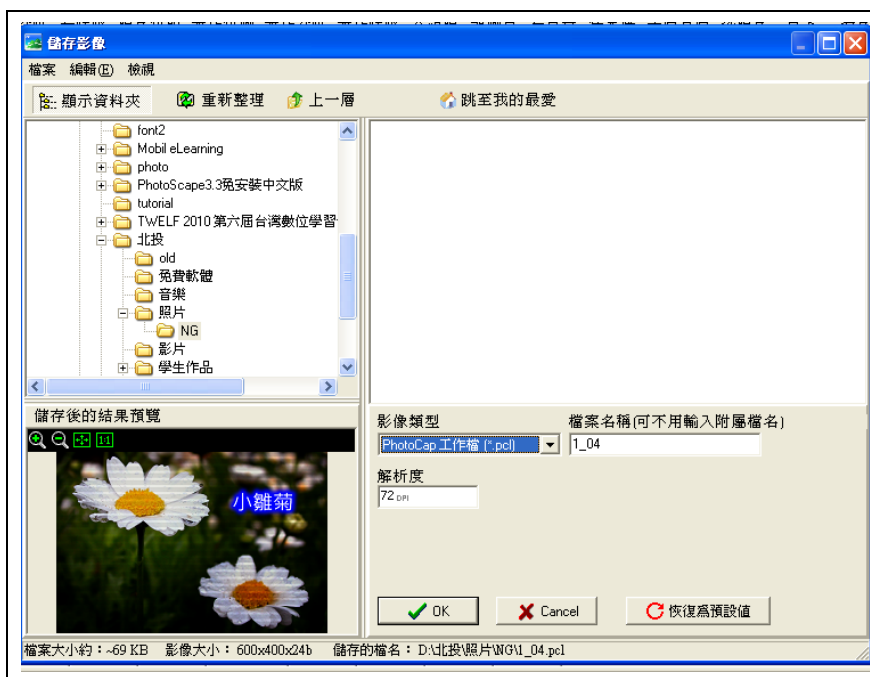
儲存影像

檔案 編輯(E) 檢視

顯示資料夾 重新整理 上一層 跳至我的最愛

font2
Mobil eLearning
photo
PhotoScape3.3免安裝中文版
tutorial
TWELF 2010 第六屆台灣數位學習
北投
old
免費軟體
音樂
照片
NG
影片
學生作品

儲存後的結果預覽

1:1

小雛菊

影像類型
PhotoCap 工作檔 (*.pcl)

檔案名稱(可不用輸入附屬檔名)
1_04

解析度
72 DPI

OK Cancel 恢復為預設值

檔案大小約：~69 KB 影像大小：600x400x24b 儲存的檔名：D:\北投\照片\NG\1_04.pcl